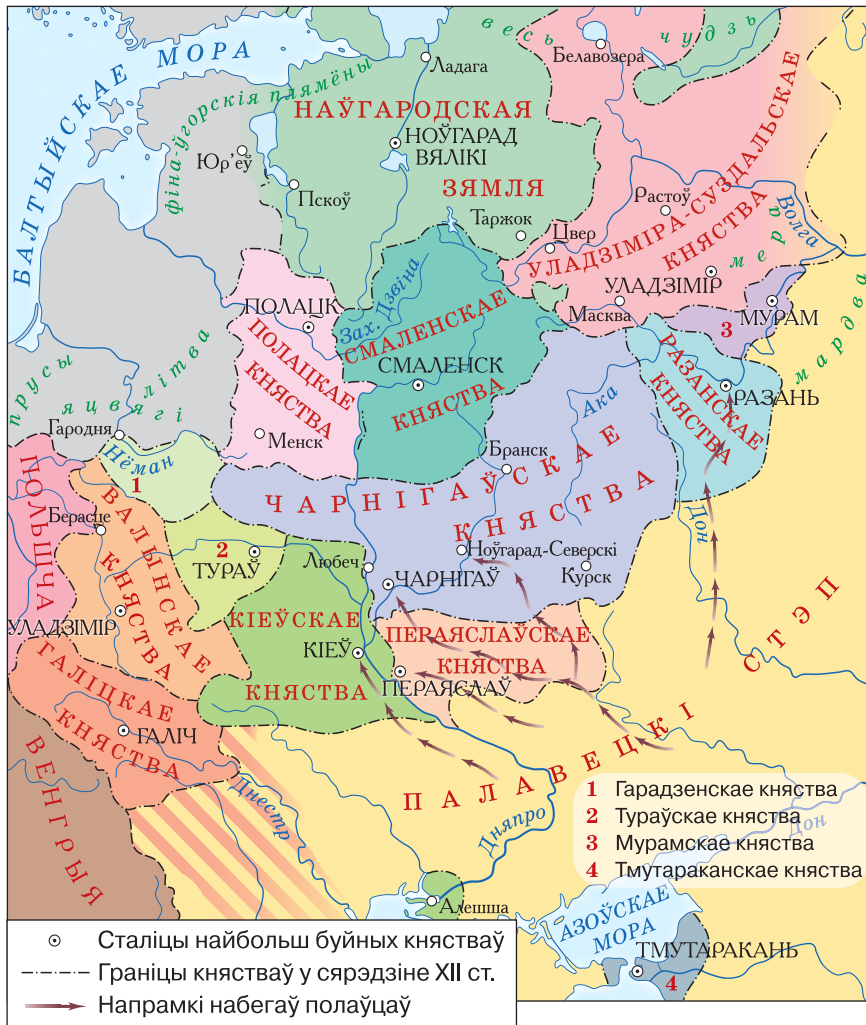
БАЛТЫЙСКАЕ МОРА
весь
чудзь
Белавозера
Ладага
фіна-ўгорскія плямёны
НАЎГАРОДСКАЯ
НОЎГАРАД ВЯЛІКІ
ЗЯМЛЯ
Юр'еў
Пскоў
Растоў
УЛАДЗІМІРА-СУЗДАЛЬСКАЕ КНЯСТВА
Таржок
Цвер
Волга
меря
УЛАДЗІМІР
Масква
МУРАМ
3
мардва
ПОЛАЦК
ПОЛАЦКАЕ КНЯСТВА
Зах. Дзвіна
СМАЛЕНСКАЕ
СМАЛЕНСК
КНЯСТВА
РАЗАНСКАЕ КНЯСТВА
РАЗАНЬ
прусы
яцвягі
літва
Гародня
Менск
Нёман
Ака
Бранск
ПОЛЬШЧА
1
ВАЛЫНСКАЕ КНЯСТВА
ЧАРНІГАЎСКАЕ КНЯСТВА
Берасце
2
ТУРАЎ
Ноўгарад-Северскі
Курск
Дон
Любеч
ЧАРНІГАЎ
УЛАДЗІМІР
КІЕЎСКАЕ КНЯСТВА
КІЕЎ
ПЕРАЯСЛАЎСКАЕ КНЯСТВА
ПЕРАЯСЛАЎ
СТЭП
ГАЛІЦКАЕ КНЯСТВА
ГАЛІЧ
ВЕНГРЫЯ
Днестр
ПАЛАВЕЦКІ
Дняпро
1 Гарадзенскае княства
2 Тураўскае княства
3 Мурамскае княства
4 Тмутараканскае княства
Дон
Алешша
АЗОЎСКАЕ МОРА
ТМУТАРАКАНЬ
4
Сталіцы найбольш буйных княстваў
Граніцы княстваў у сярэдзіне XII ст.
Напрамкі набегаў полаўцаў